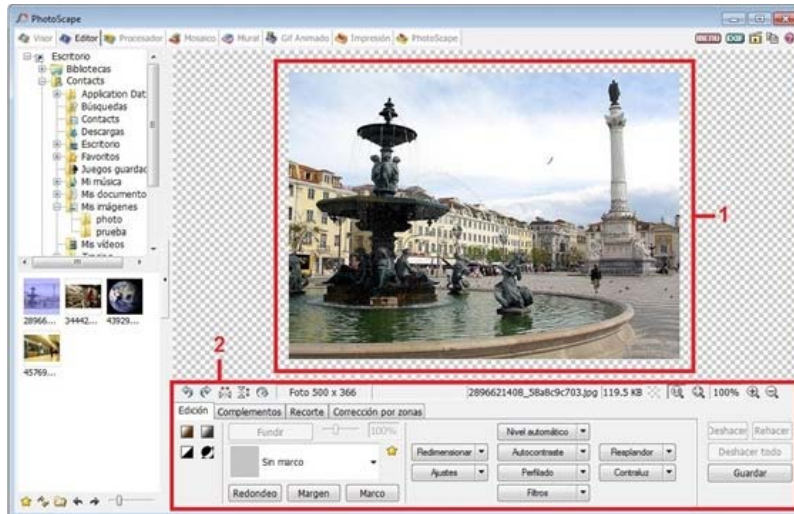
PhotoScape

Visor Editor Procesador Mosaico Mural Gif Animado Impresión PhotoScape

MENU

Escritorio
Bibliotecas
Contacts
Application Dat
Búsquedas
Contacts
Descargas
Escritorio
Favoritos
Juegos guardac
Mi música
Mis documento
Mis imágenes
photo
prueba
Mis vídeos

28966... 34442... 43929...
45769...

1

2

Foto 500 x 366
2896621408_58a8c9c703.jpg 119.5 KB
100%

Edición Complementos Recorte Corrección por zonas

Fundir
100%
Sin marco
Redondeo Margen Marco

Redimensionar
Ajustes
Nivel automático
Autocontraste
Perfilado
Filtros
Resplandor
Contraluz

Deshacer Rehacer
Deshacer todo
Guardar